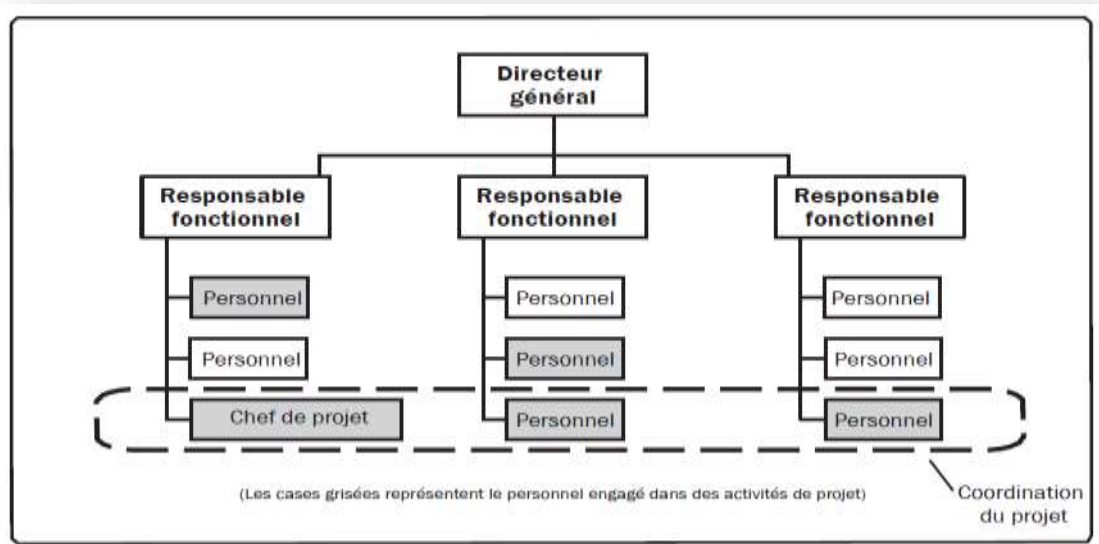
Directeur général

Responsable fonctionnel

Responsable fonctionnel

Responsable fonctionnel

Personnel

Personnel

Chef de projet

Personnel

Personnel

Personnel

Personnel

Personnel

Personnel

(Les cases grisées représentent le personnel engagé dans des activités de projet)

Coordination du projet